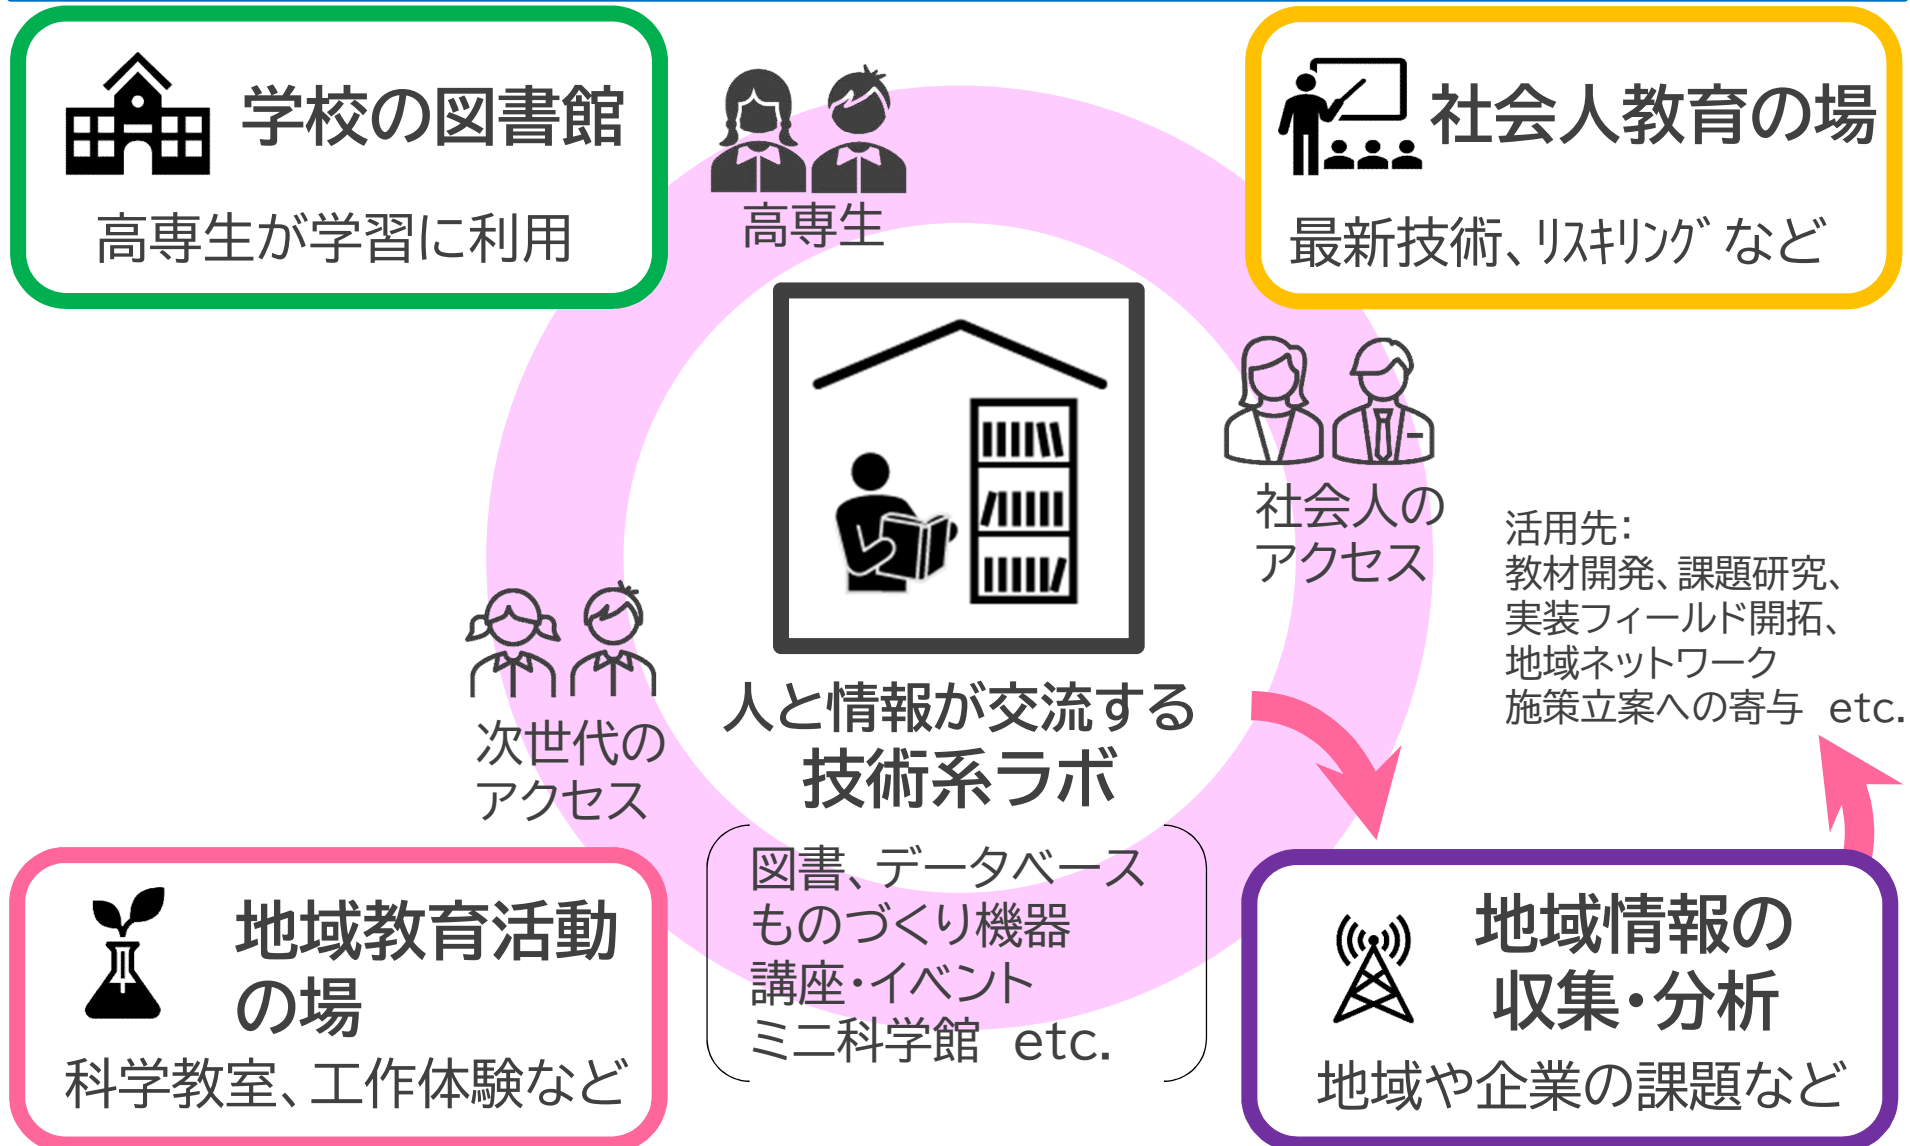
学校の図書館

高専生が学習に利用

高専生

社会人教育の場

最新技術、リスキリング など

社会人の
アクセス

活用先:
教材開発、課題研究、
実装フィールド開拓、
地域ネットワーク
施策立案への寄与 etc.

次世代の
アクセス

人と情報が交流する
技術系ラボ

図書、データベース
ものづくり機器
講座・イベント
ミニ科学館 etc.

地域教育活動
の場

科学教室、工作体験など

地域情報の
収集・分析

地域や企業の課題など